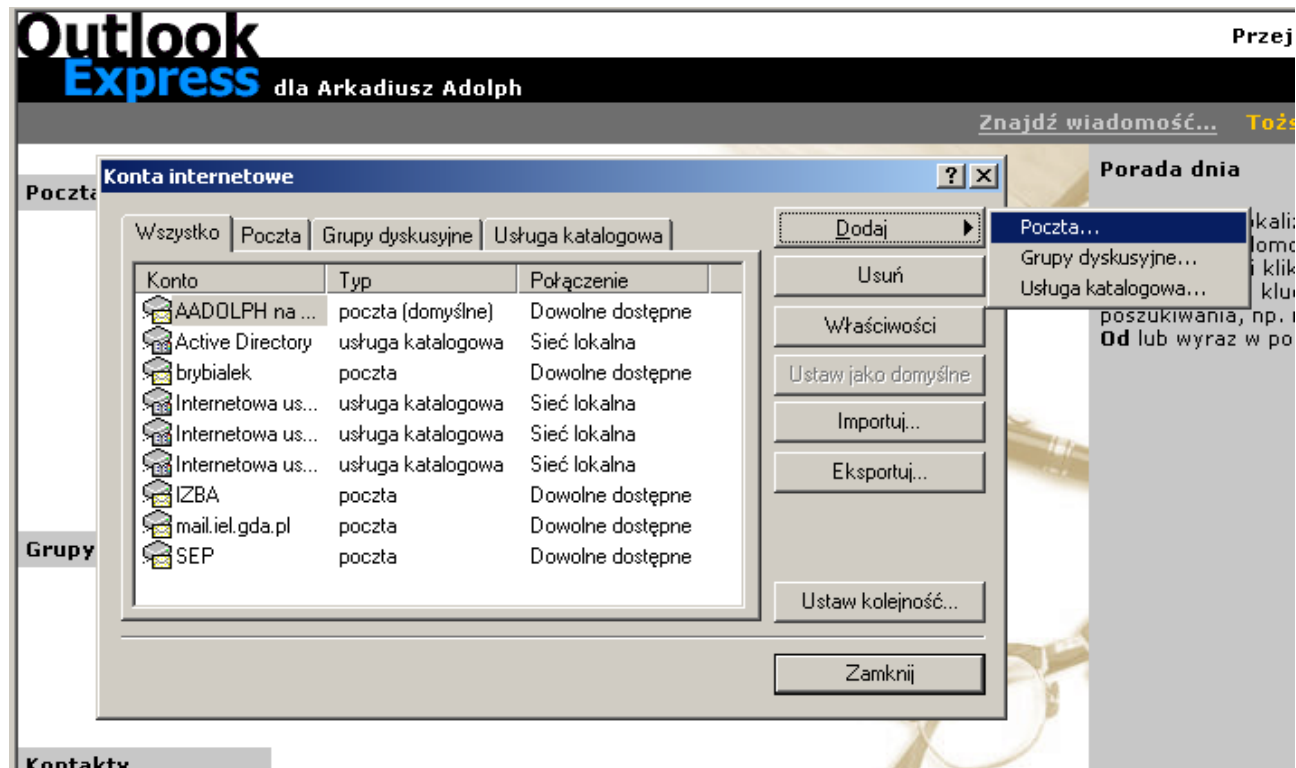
Outlook Express dla Arkadiusz Adolph

Przej

Znajdź wiadomość... Tożs

Poczta

Grupy

Kontakty

Porada dnia

kaliz
lomo
i klik
kluc
poszukiwania, np.
Od lub wyraz w po

Konta internetowe

?

Wszystko | Poczta | Grupy dyskusyjne | Usługa katalogowa

| Konto | Typ | Połączenie |
|---|---|---|
| AADOLPH na ... | poczta (domyślne) | Dowolne dostępne |
| Active Directory | usługa katalogowa | Sieć lokalna |
| brybialek | poczta | Dowolne dostępne |
| Internetowa us... | usługa katalogowa | Sieć lokalna |
| Internetowa us... | usługa katalogowa | Sieć lokalna |
| Internetowa us... | usługa katalogowa | Sieć lokalna |
| IZBA | poczta | Dowolne dostępne |
| mail.iel.gda.pl | poczta | Dowolne dostępne |
| SEP | poczta | Dowolne dostępne |

Dodaj

Poczta...
Grupy dyskusyjne...
Usługa katalogowa...

Usuń

Właściwości

Ustaw jako domyślne

Importuj...

Eksportuj...

Ustaw kolejność...

Zamknij